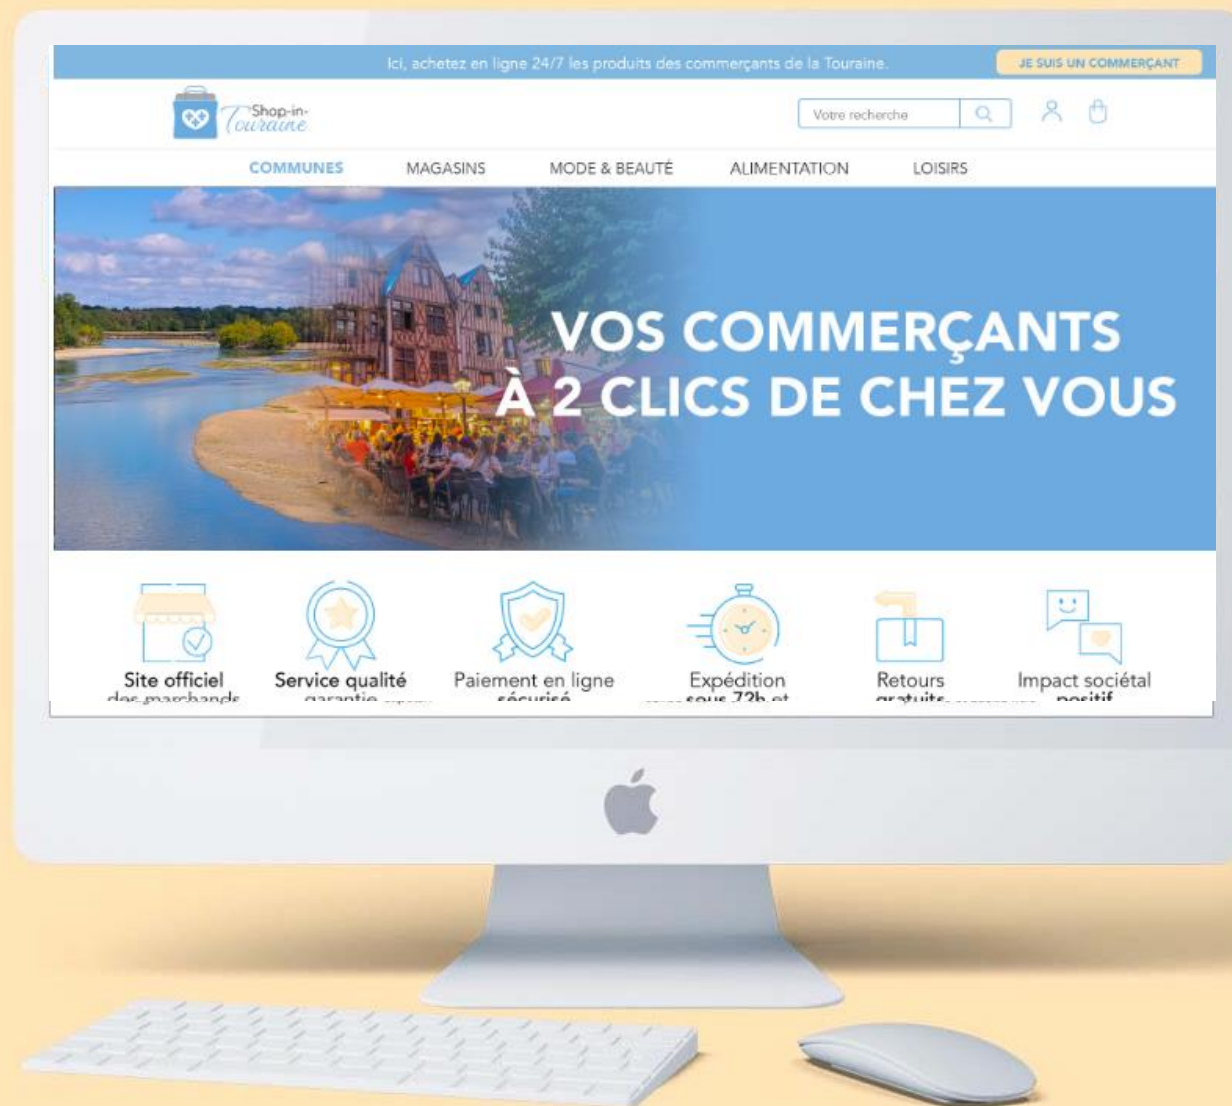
Ici, achetez en ligne 24/7 les produits des commerçants de la Touraine.

JE SUIS UN COMMERÇANT

Shop-in-Touraine

Votre recherche

COMMUNES MAGASINS MODE & BEAUTÉ ALIMENTATION LOISIRS

VOS COMMERÇANTS À 2 CLICS DE CHEZ VOUS

Site officiel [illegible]

Service qualité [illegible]

Paiement en ligne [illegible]

Expédition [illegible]

Retours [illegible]

Impact sociétal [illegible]